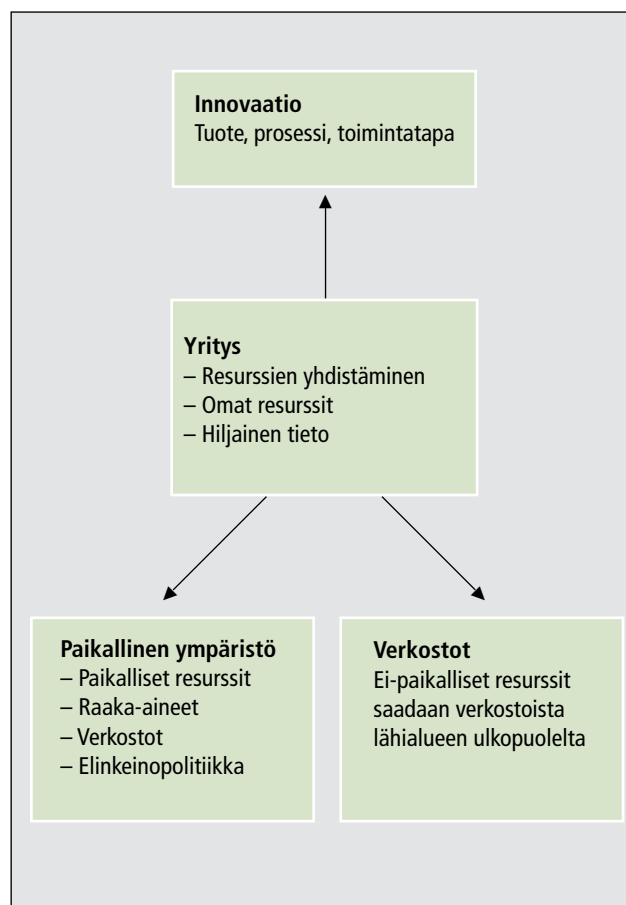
**Innovaatio**
Tuote, prosessi, toimintatapa

**Yritys**
– Resurssien yhdistäminen
– Omat resurssit
– Hiljainen tieto

**Paikallinen ympäristö**
– Paikalliset resurssit
– Raaka-aineet
– Verkostot
– Elinkeinopolitiikka

**Verkostot**
Ei-paikalliset resurssit saadaan verkostoista lähialueen ulkopuolelta